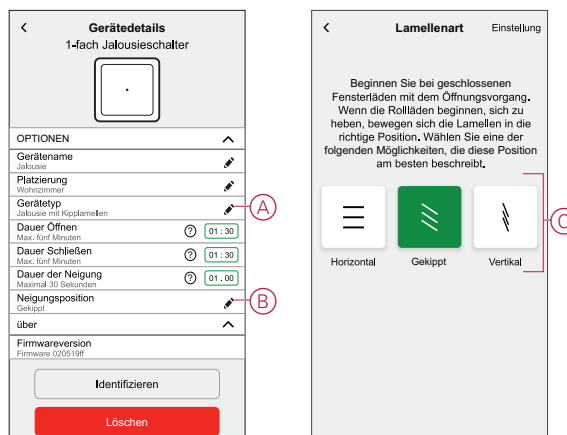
<

Gerätedetails

1-fach Jalousieschalter

OPTIONEN

Gerätename
Jalousie

Platzierung
Wohnzimmer

Gerätetyp
Jalousie mit Kipplamellen

A

Dauer Öffnen
Max. fünf Minuten
01 : 30

Dauer Schließen
Max. fünf Minuten
01 : 30

Dauer der Neigung
Maximal 30 Sekunden
01 : 00

Neigungsposition
Gekippt

B

über

Firmwareversion
Firmware 020519ff

Identifizieren

Löschen

<

Lamellenart

Einstellung

Beginnen Sie bei geschlossenen Fensterläden mit dem Öffnungsvorgang. Wenn die Rollläden beginnen, sich zu heben, bewegen sich die Lamellen in die richtige Position. Wählen Sie eine der folgenden Möglichkeiten, die diese Position am besten beschreibt.

Horizontal

Gekippt

Vertikal

C